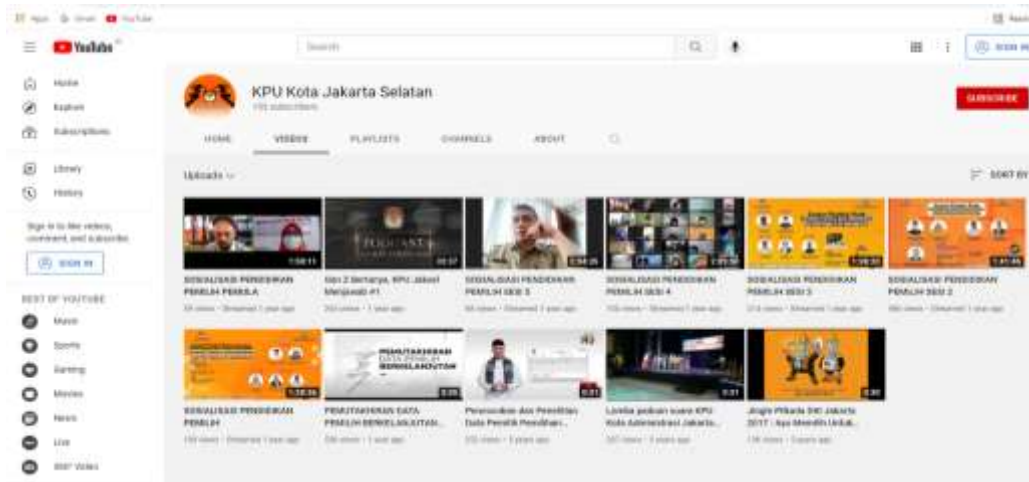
Apps Gmail YouTube

YouTube

Search

SIGN IN

Home
Explore
Subscriptions
Library
History

Sign in to like videos, comment, and subscribe.

SIGN IN

BEST OF YOUTUBE
Music
Sports
Gaming
Movies
News
Live
360° Video

KPU Kota Jakarta Selatan
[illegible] subscribers

SUBSCRIBE

HOME VIDEOS PLAYLISTS CHANNELS ABOUT

Uploads

SORT BY

SOSIALISASI PENDIDIKAN PEMILIH PEMULA
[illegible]

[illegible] Bertanya, KPU Jaksel Menjawab #1
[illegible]

SOSIALISASI PENDIDIKAN PEMILIH SESI 5
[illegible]

SOSIALISASI PENDIDIKAN PEMILIH SESI 4
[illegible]

SOSIALISASI PENDIDIKAN PEMILIH SESI 3
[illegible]

SOSIALISASI PENDIDIKAN PEMILIH SESI 2
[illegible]

SOSIALISASI PENDIDIKAN PEMILIH
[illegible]

PEMUTAKHIRAN DATA PEMILIH BERKELANJUTAN
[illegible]

Pencocokan dan Penelitian Data Pemilih Pemilihan...
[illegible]

Lomba pidato suara KPU Kota Administrasi Jakarta...
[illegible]

Jingle Pilkada DKI Jakarta 2017 : Ayo Memilih Untuk...
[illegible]